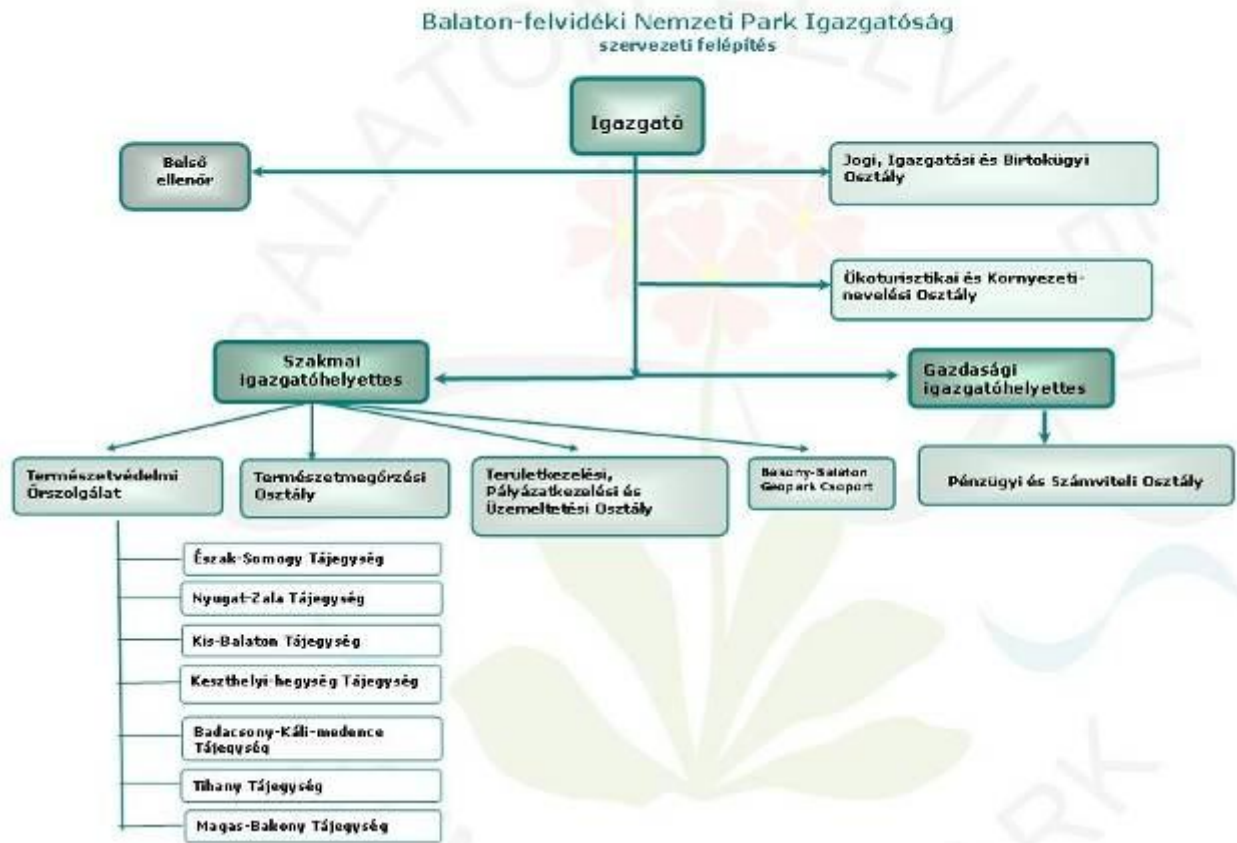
Balaton-felvidéki Nemzeti Park Igazgatóság
szervezeti felépítés

Igazgató

Belső ellenőr

Jogi, Igazgatási és Birtokügyi Osztály

Ökoturisztikai és Környezeti-nevelési Osztály

Szakmai igazgatóhelyettes

Gazdasági igazgatóhelyettes

Természetvédelmi Őrszolgálat

Természetmegőrzési Osztály

Területkezelési, Pályázatkezelési és Üzemeltetési Osztály

Bakony-Balaton Geopark Csoport

Pénzügyi és Számviteli Osztály

Észak-Somogy Tájegység

Nyugat-Zala Tájegység

Kis-Balaton Tájegység

Keszthelyi-hegység Tájegység

Badacsony-Káli-medence Tájegység

Tihany Tájegység

Magas-Bakony Tájegység